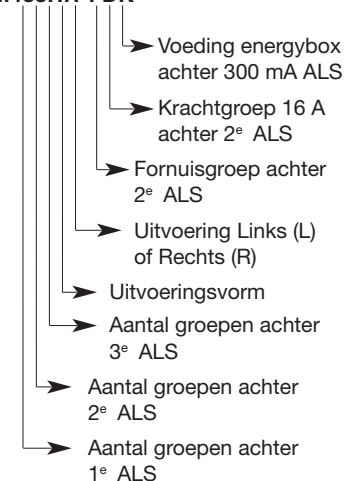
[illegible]

Voeding energybox achter 300 mA ALS

Krachtgroep 16 A achter 2$^e$ ALS

Fornuisgroep achter 2$^e$ ALS

Uitvoering Links (L) of Rechts (R)

Uitvoeringsvorm

Aantal groepen achter 3$^e$ ALS

Aantal groepen achter 2$^e$ ALS

Aantal groepen achter 1$^e$ ALS